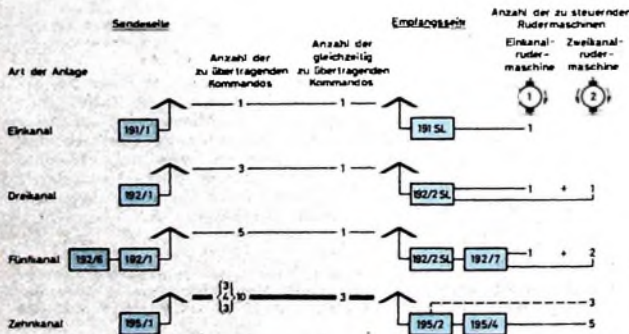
Sendeseite

Empfangsseite

Anzahl der zu steuernden Rudermaschinen

Art der Anlage

Anzahl der zu übertragenden Kommandos

Anzahl der gleichzeitig zu übertragenden Kommandos

Einkanal-rudermaschine

Zweikanal-rudermaschine

1

2

Einkanal

191/1

1

1

191 SL

1

Dreikanal

192/1

3

1

192/2 SL

1 + 1

Fünfkanal

192/6

192/1

5

1

192/2 SL

192/7

1 + 2

Zehnkanal

195/1

$\left\{\begin{matrix}3\\4\\3\end{matrix}\right\}$ 10

3

195/2

195/4

3

5